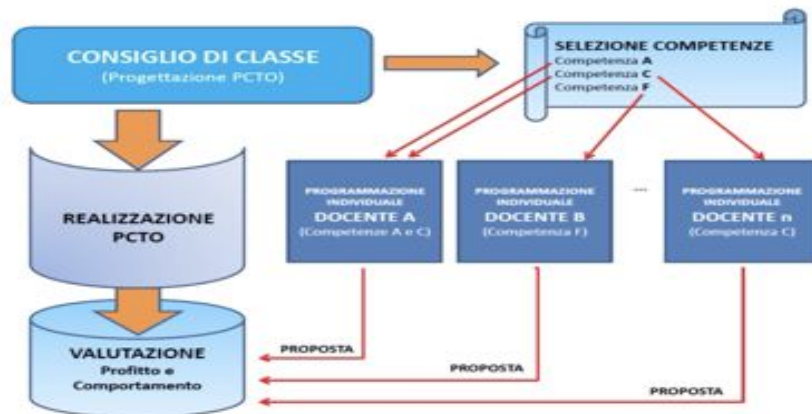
CONSIGLIO DI CLASSE
(Progettazione PCTO)

SELEZIONE COMPETENZE
Competenza A
Competenza C
Competenza F

REALIZZAZIONE PCTO

PROGRAMMAZIONE INDIVIDUALE
DOCENTE A
(Competenze A e C)

PROGRAMMAZIONE INDIVIDUALE
DOCENTE B
(Competenza F)

...

PROGRAMMAZIONE INDIVIDUALE
DOCENTE n
(Competenza C)

VALUTAZIONE
Profitto e Comportamento

PROPOSTA

PROPOSTA

PROPOSTA